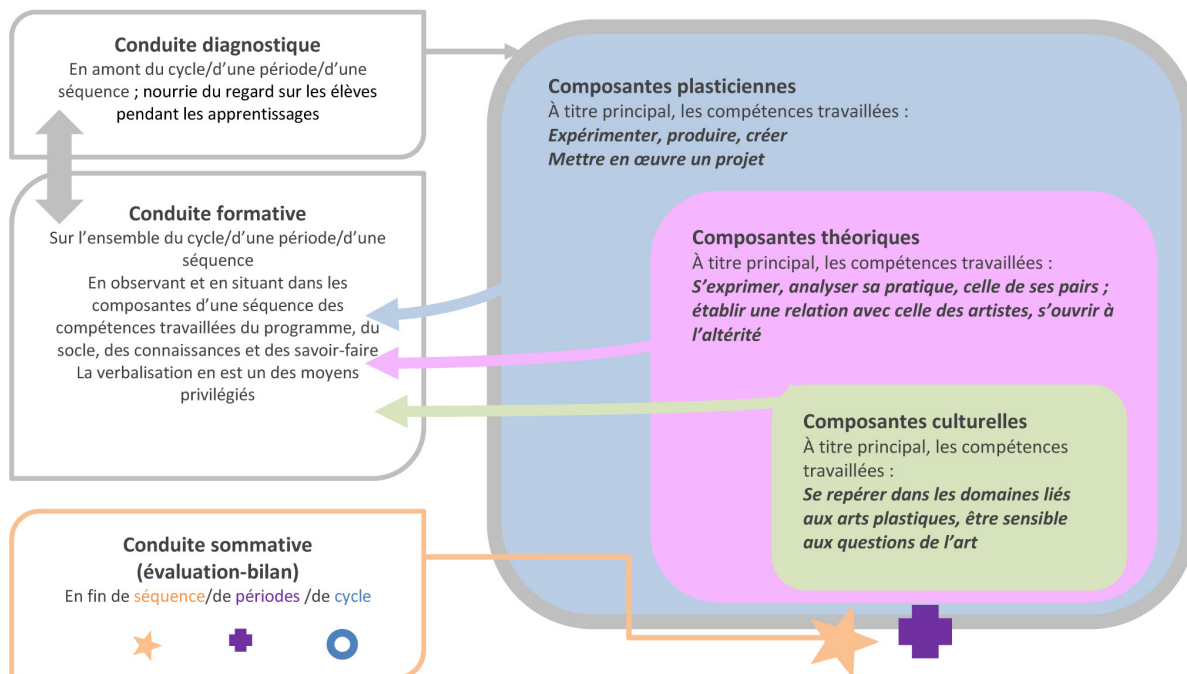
Conduite diagnostique
En amont du cycle/d'une période/d'une séquence ; nourrie du regard sur les élèves pendant les apprentissages

Conduite formative
Sur l'ensemble du cycle/d'une période/d'une séquence
En observant et en situant dans les composantes d'une séquence des compétences travaillées du programme, du socle, des connaissances et des savoir-faire
La verbalisation en est un des moyens privilégiés

Conduite sommative (évaluation-bilan)
En fin de séquence/de périodes /de cycle

Composantes plasticiennes
À titre principal, les compétences travaillées :
Expérimenter, produire, créer
Mettre en œuvre un projet

Composantes théoriques
À titre principal, les compétences travaillées :
S'exprimer, analyser sa pratique, celle de ses pairs ; établir une relation avec celle des artistes, s'ouvrir à l'altérité

Composantes culturelles
À titre principal, les compétences travaillées :
Se repérer dans les domaines liés aux arts plastiques, être sensible aux questions de l'art